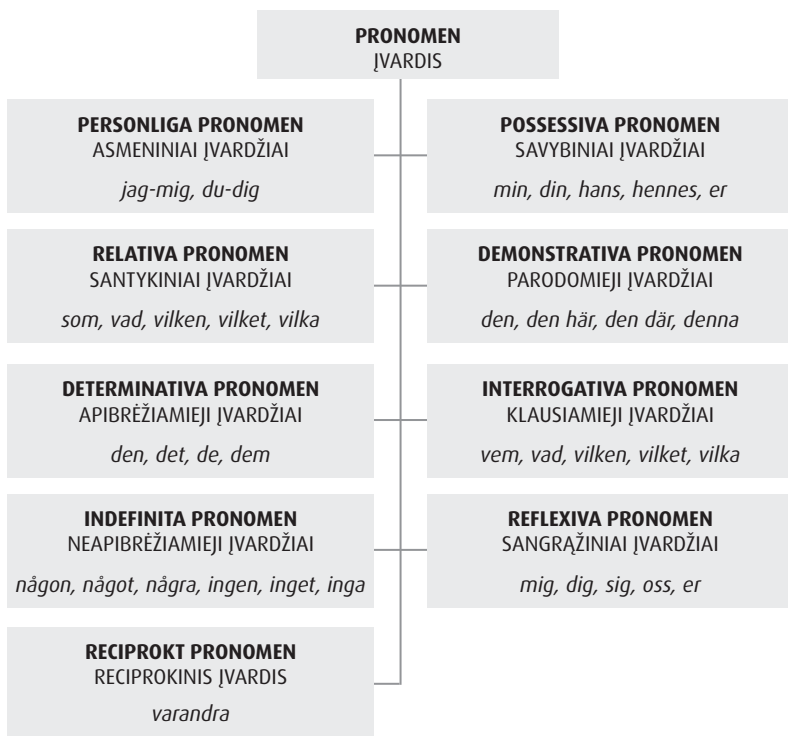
PRONOMEN
ĮVARDIS

PERSONLIGA PRONOMEN
ASMENINIAI ĮVARDŽIAI
jag-mig, du-dig

POSSESSIVA PRONOMEN
SAVYBINIAI ĮVARDŽIAI
min, din, hans, hennes, er

RELATIVA PRONOMEN
SANTYKINIAI ĮVARDŽIAI
som, vad, vilken, vilket, vilka

DEMONSTRATIVA PRONOMEN
PARODOMIEJI ĮVARDŽIAI
den, den här, den där, denna

DETERMINATIVA PRONOMEN
APIBRĖŽIAMIEJI ĮVARDŽIAI
den, det, de, dem

INTERROGATIVA PRONOMEN
KLAUSIAMIEJI ĮVARDŽIAI
vem, vad, vilken, vilket, vilka

INDEFINITA PRONOMEN
NEAPIBRĖŽIAMIEJI ĮVARDŽIAI
någon, något, några, ingen, inget, inga

REFLEXIVA PRONOMEN
SANGRĄŽINIAI ĮVARDŽIAI
mig, dig, sig, oss, er

RECIPROKT PRONOMEN
RECIPROKINIS ĮVARDIS
varandra